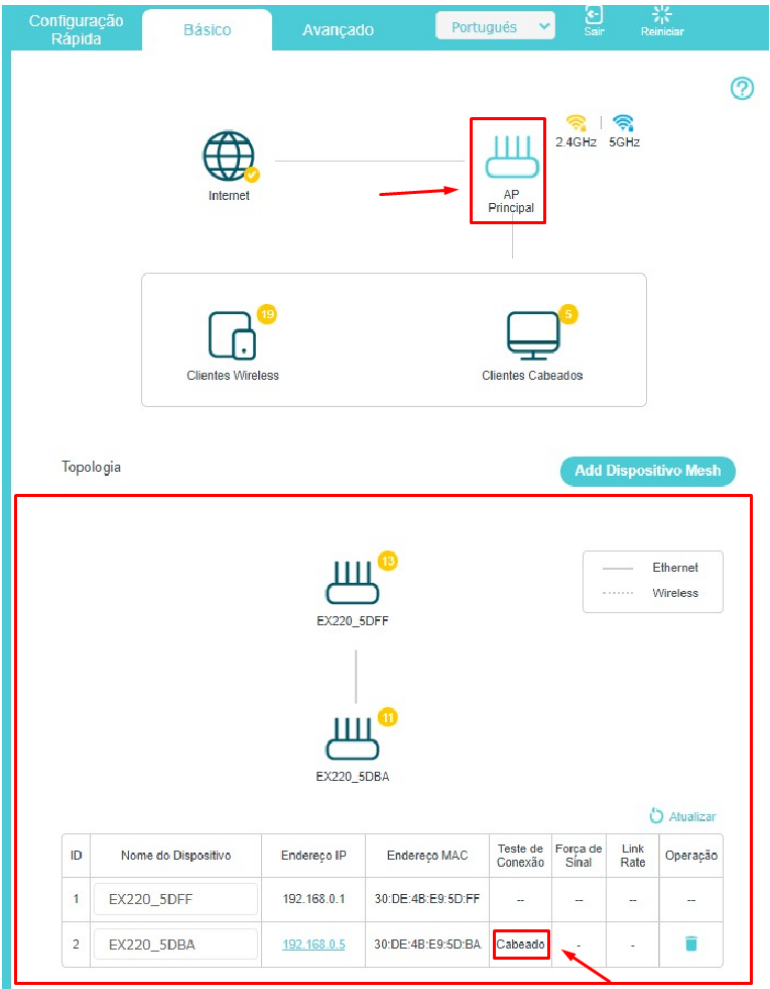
Configuração Rápida | Básico | Avançado | Português | Sair | Reiniciar

Internet

2.4GHz | 5GHz

AP Principal

19
Clientes Wireless

5
Clientes Cabeados

Topologia

Add Dispositivo Mesh

13
EX220_5DFF

Ethernet
Wireless

11
EX220_5DBA

Atualizar

| ID | Nome do Dispositivo | Endereço IP | Endereço MAC | Teste de Conexão | Força de Sinal | Link Rate | Operação |
|---|---|---|---|---|---|---|---|
| 1 | EX220_5DFF | 192.168.0.1 | 30:DE:4B:E9:5D:FF | -- | -- | -- | -- |
| 2 | EX220_5DBA | 192.168.0.5 | 30:DE:4B:E9:5D:BA | Cabeado | - | - | |